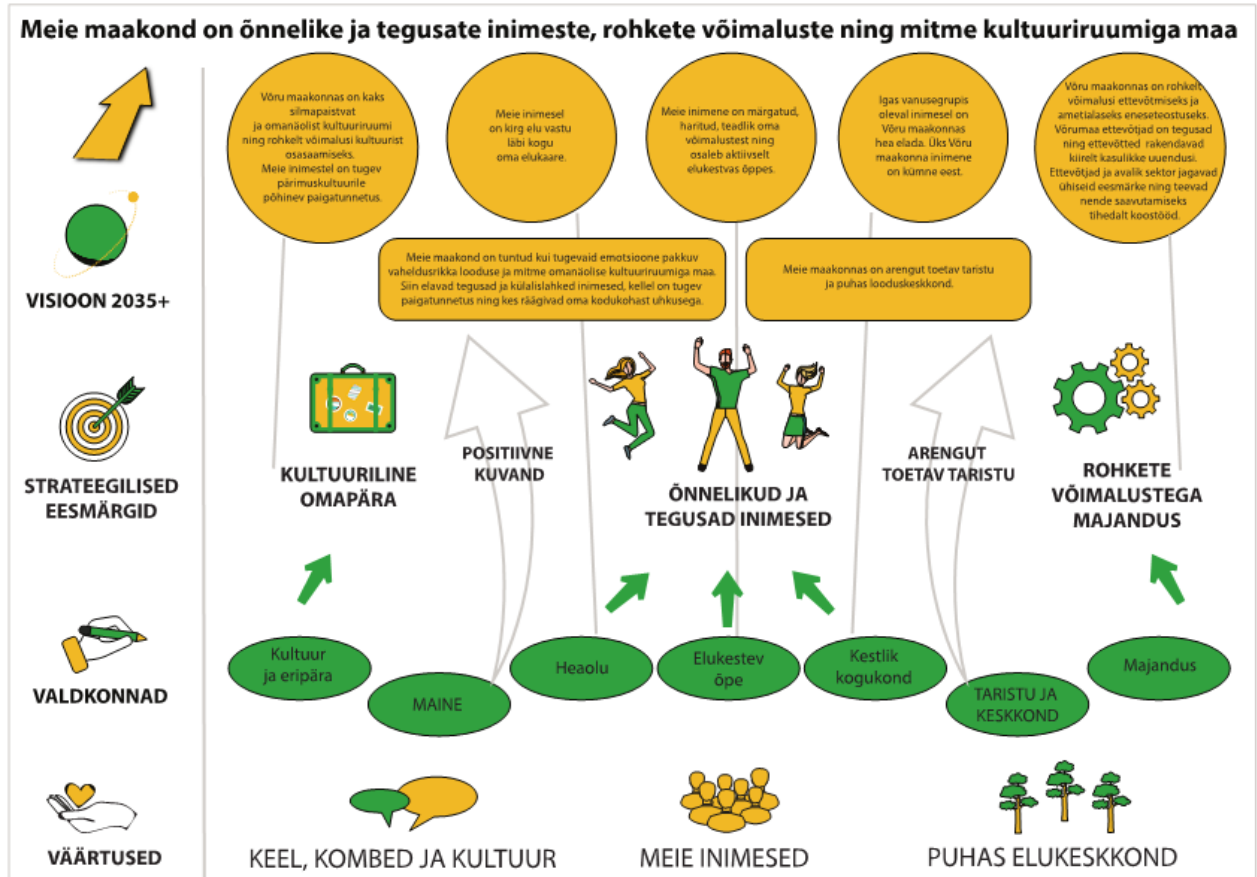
Meie maakond on õnnelike ja tegusate inimeste, rohkete võimaluste ning mitme kultuuriruumiga maa

VISIOON 2035+

Võru maakonnas on kaks silmapaistvat ja omanäolist kultuuriruumi ning rohkelt võimalusi kultuurist osasaamiseks. Meie inimestel on tugev pärimuskultuurile põhinev paigatunnetus.

Meie inimesel on kirg elu vastu läbi kogu oma elukaare.

Meie inimene on märgatud, haritud, teadlik oma võimalustest ning osaleb aktiivselt elukestvas õppes.

Igas vanusegrupis oleval inimesel on Võru maakonnas hea elada. Üks Võru maakonna inimene on kümne eest.

Võru maakonnas on rohkelt võimalusi ettevõtmiseks ja ametialaseks eneseteostuseks. Võrumaa ettevõtjad on tegusad ning ettevõtted rakendavad kiirelt kasulikke uuendusi. Ettevõtjad ja avalik sektor jagavad ühiseid eesmärke ning teevad nende saavutamiseks tihedalt koostööd.

Meie maakond on tuntud kui tugevaid emotsioone pakkuv vaheldusrikka looduse ja mitme omanäolise kultuuriruumiga maa. Siin elavad tegusad ja külalislahked inimesed, kellel on tugev paigatunnetus ning kes räägivad oma kodukohast uhkusega.

Meie maakonnas on arengut toetav taristu ja puhas looduskeskkond.

STRATEEGILISED EESMÄRGID

KULTUURILINE OMAPÄRA

POSITIIVNE KUVAND

ÕNNELIKUD JA TEGUSAD INIMESED

ARENGUT TOETAV TARISTU

ROHKETE VÕIMALUSTEGA MAJANDUS

VALDKONNAD

Kultuur ja eripära

MAINE

Heaolu

Elukestev õpe

Kestlik kogukond

TARISTU JA KESKKOND

Majandus

VÄÄRTUSED

KEEL, KOMBED JA KULTUUR

MEIE INIMESED

PUHAS ELUKESKKOND